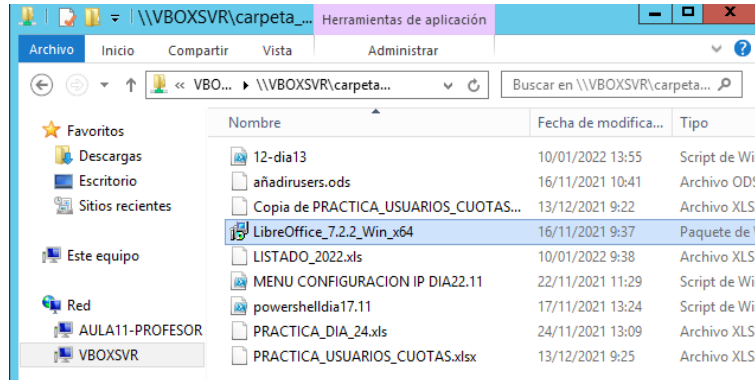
\\VBOXSVR\carpeta_... Herramientas de aplicación

Archivo Inicio Compartir Vista Administrar

« VBO... ▸ \\VBOXSVR\carpeta... Buscar en \\VBOXSVR\carpeta...

Favoritos
Descargas
Escritorio
Sitios recientes

Este equipo

Red
AULA11-PROFESOR
VBOXSVR

| Nombre | Fecha de modifica... | Tipo |
|---|---|---|
| 12-dia13 | 10/01/2022 13:55 | Script de Wi |
| añadirusers.ods | 16/11/2021 10:41 | Archivo ODS |
| Copia de PRACTICA_USUARIOS_CUOTAS... | 13/12/2021 9:22 | Archivo XLS |
| LibreOffice_7.2.2_Win_x64 | 16/11/2021 9:37 | Paquete de V |
| LISTADO_2022.xls | 10/01/2022 9:38 | Archivo XLS |
| MENU CONFIGURACION IP DIA22.11 | 22/11/2021 11:29 | Script de Wi |
| powershelldia17.11 | 17/11/2021 13:24 | Script de Wi |
| PRACTICA_DIA_24.xls | 24/11/2021 13:09 | Archivo XLS |
| PRACTICA_USUARIOS_CUOTAS.xlsx | 13/12/2021 9:25 | Archivo XLS |